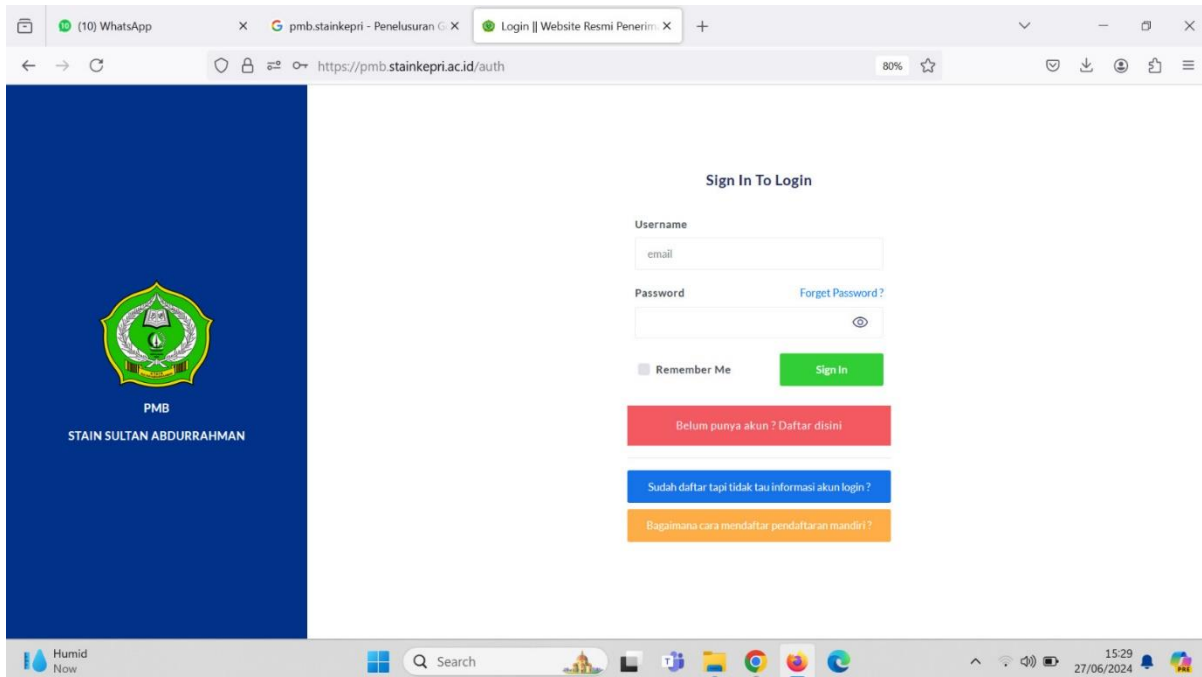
(10) WhatsApp
pmb.stainkepri - Penelusuran G
Login || Website Resmi Penerim
https://pmb.stainkepri.ac.id/auth
80%

PMB
STAIN SULTAN ABDURRAHMAN

Sign In To Login
Username
email
Password
Forget Password ?
Remember Me
Sign In
Belum punya akun ? Daftar disini
Sudah daftar tapi tidak tau informasi akun login ?
Bagaimana cara mendaftar pendaftaran mandiri ?

Humid
Now
Search
15:29
27/06/2024